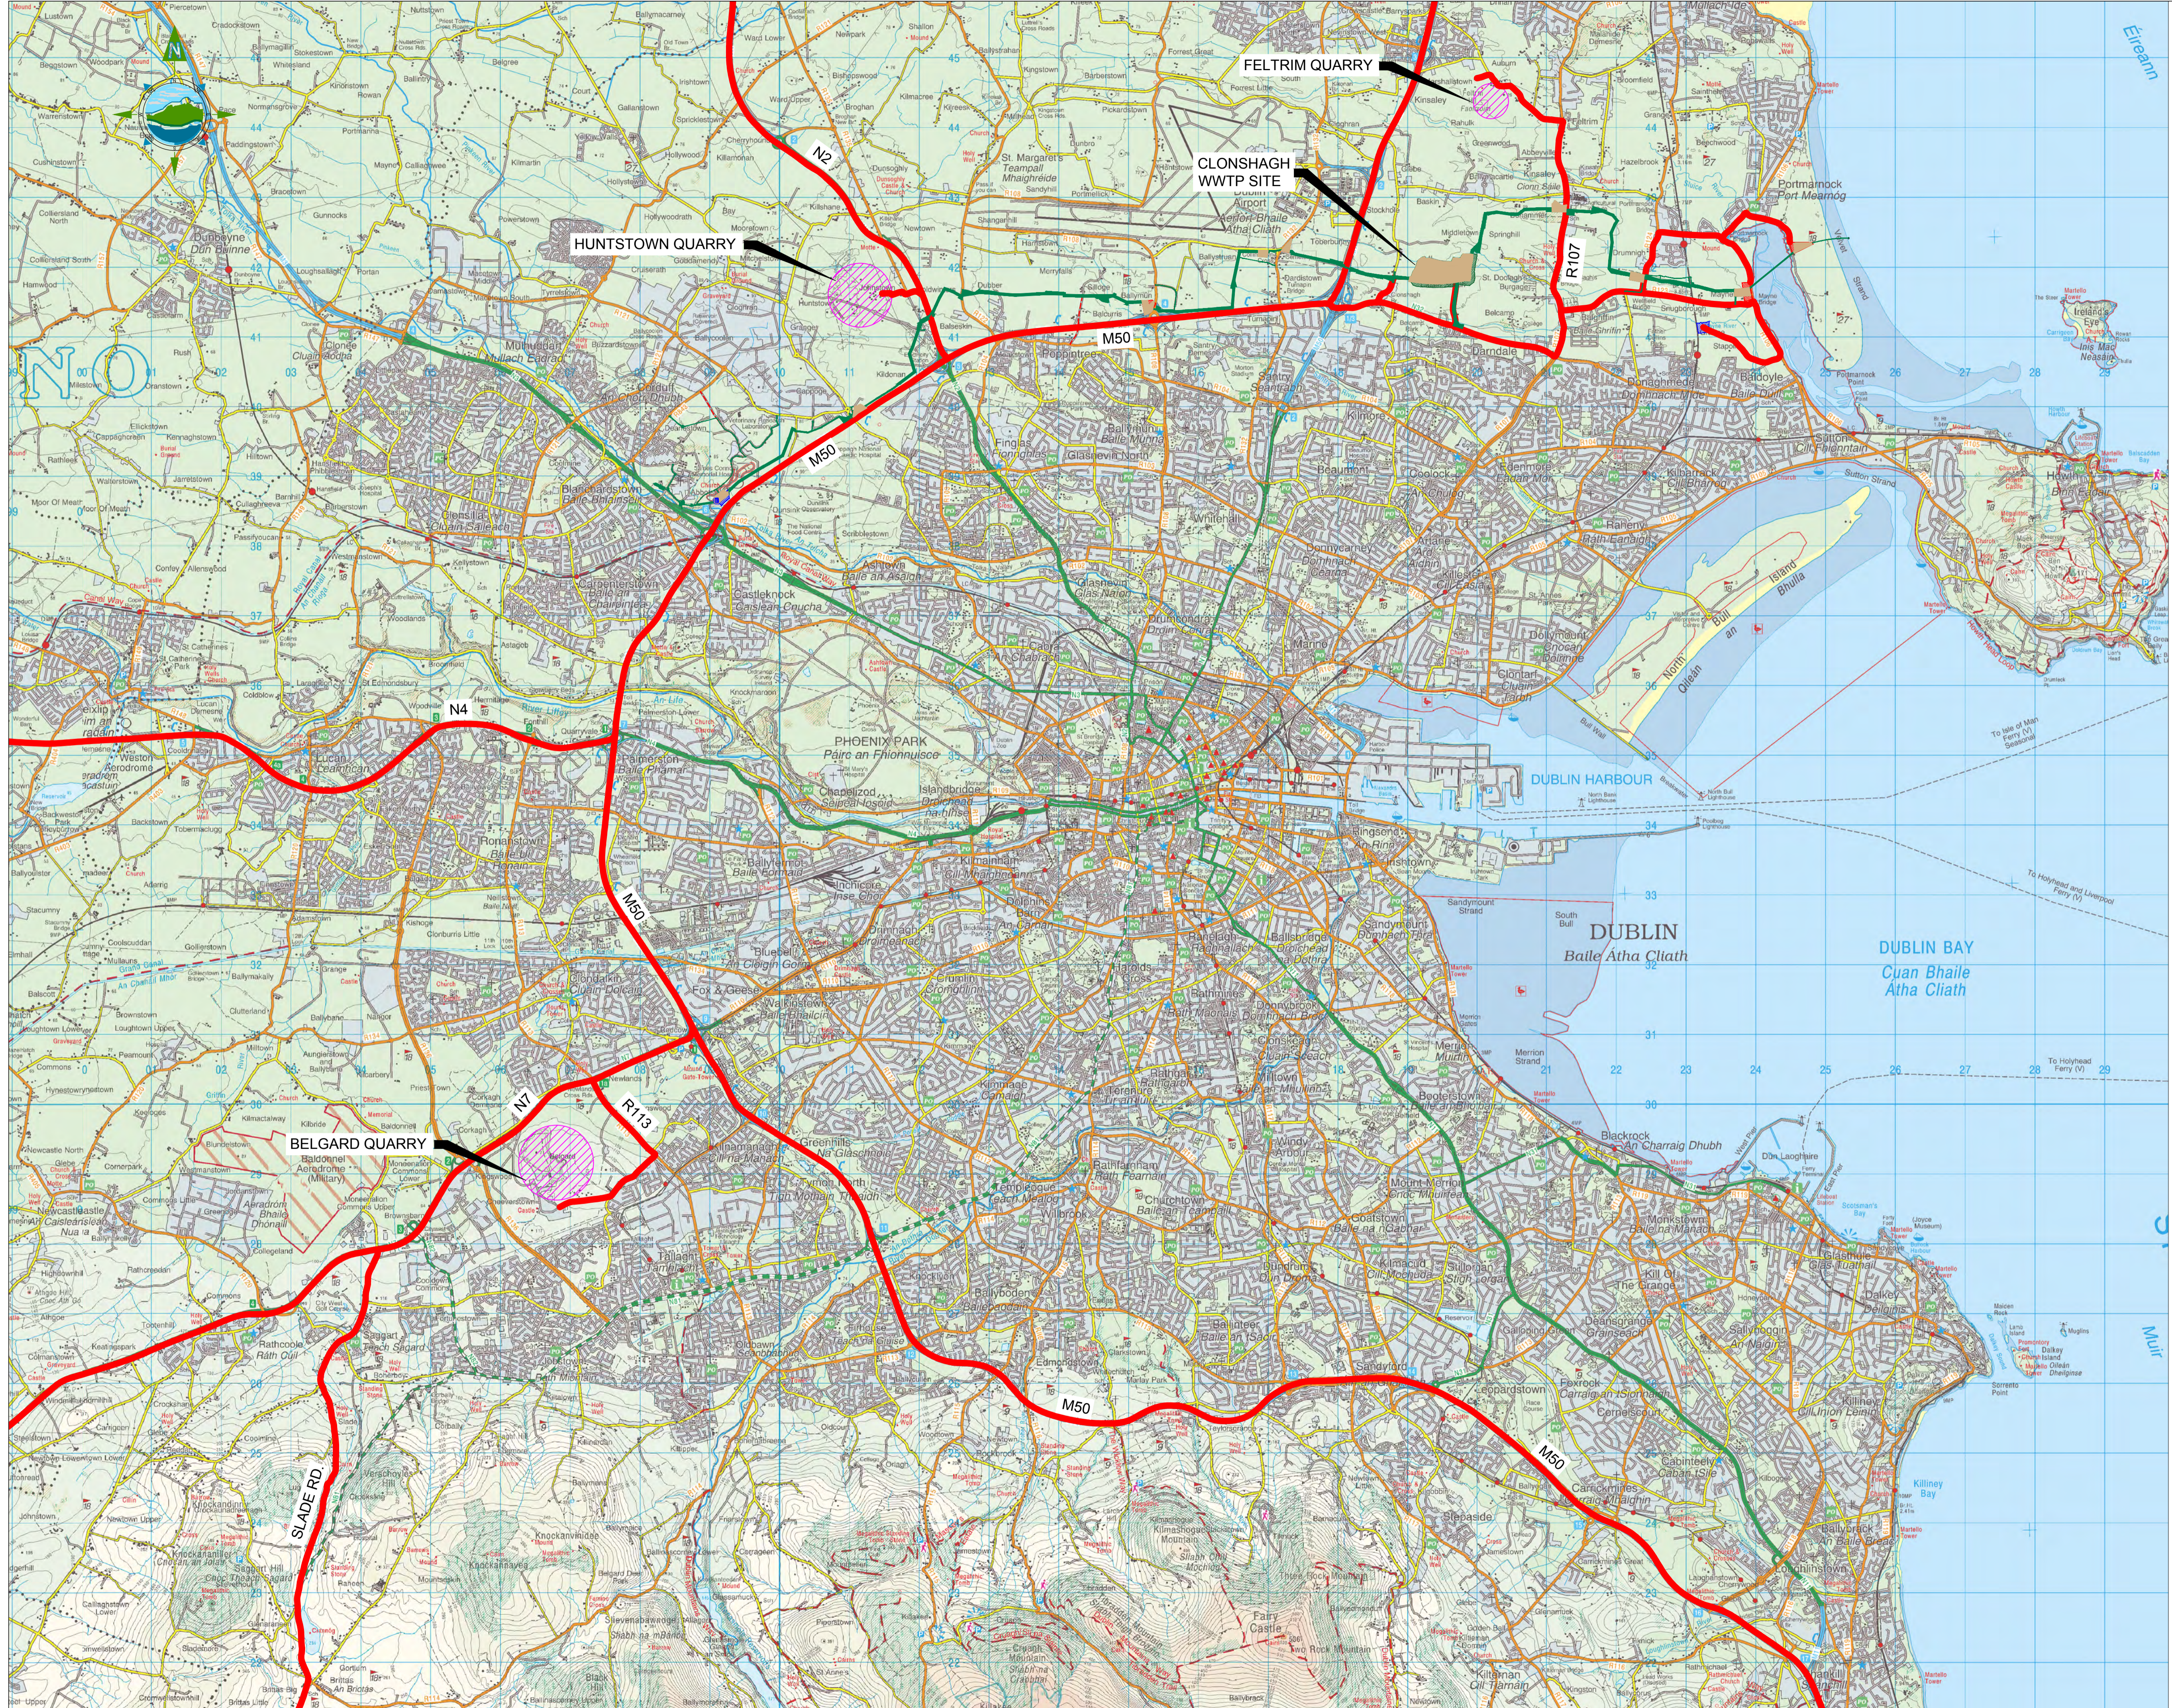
FELTRIM QUARRY

CLONSHAGH WWTP SITE

HUNTSTOWN QUARRY

N2

M50

R107

N4

M50

PHOENIX PARK
Páirc an Fhionnuisce

DUBLIN HARBOUR

DUBLIN
Baile Átha Cliath

DUBLIN BAY
Cuan Bhaile Átha Cliath

N7

R113

BELGARD QUARRY

M50

M50

SLADE RD

Éireann